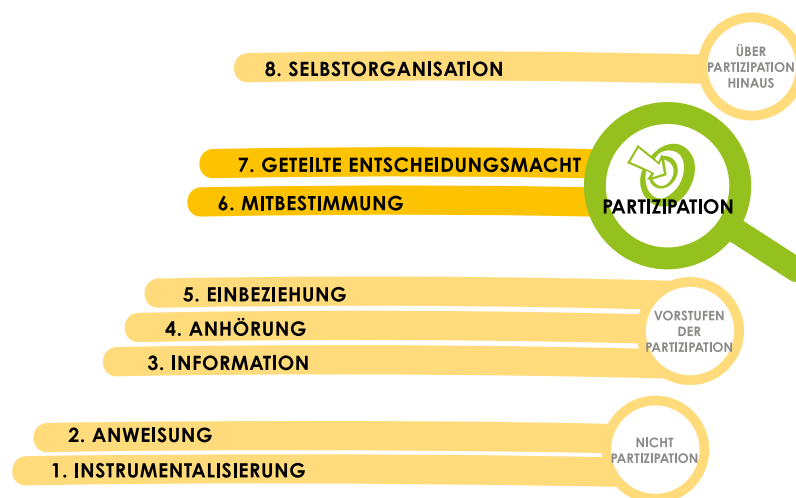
8. SELBSTORGANISATION

ÜBER PARTIZIPATION HINAUS

7. GETEILTE ENTSCHEIDUNGSMACHT

6. MITBESTIMMUNG

PARTIZIPATION

5. EINBEZIEHUNG

4. ANHÖRUNG

3. INFORMATION

VORSTUFEN DER PARTIZIPATION

2. ANWEISUNG

1. INSTRUMENTALISIERUNG

NICHT PARTIZIPATION